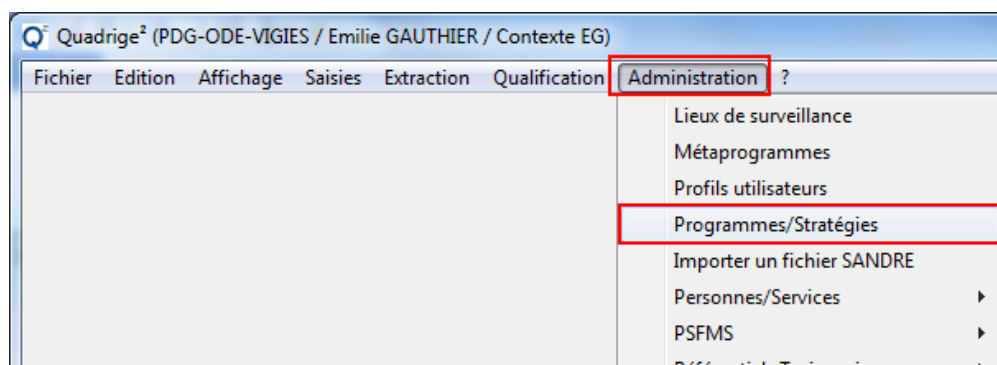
Q² Quadrige² (PDG-ODE-VIGIES / Emilie GAUTHIER / Contexte EG)

Fichier Edition Affichage Saisies Extraction Qualification Administration ?

Lieux de surveillance
Métaprogrammes
Profils utilisateurs
Programmes/Stratégies
Importer un fichier SANDRE
Personnes/Services
PSFMS
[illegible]